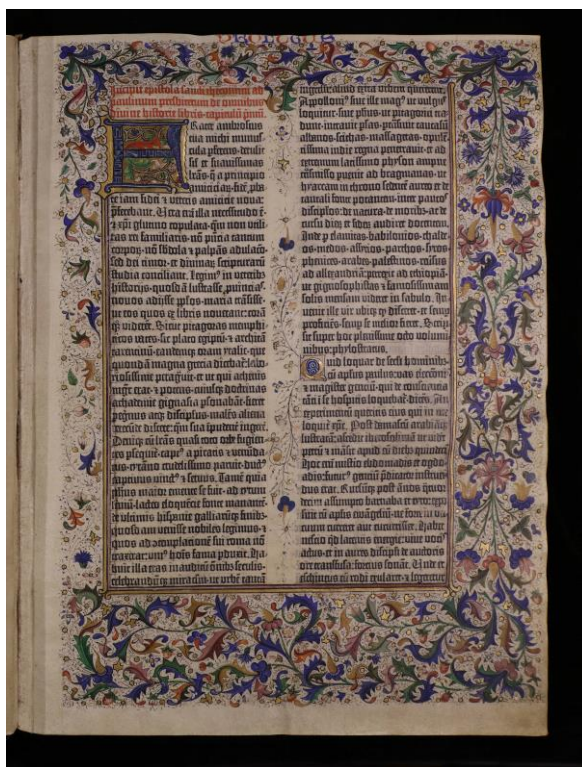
Incipit epistola sancti iheronimi ad paulinum presbiterum de omnibus divine historie libris capitulum primum.

[F]rater ambrosius tua michi munuscula perferens detulit et suavissimas litteras: que a principio amicitiarum fidem probate iam fidei et veteris amicitie nova: preferebant. Vera enim illa necessitudo est et xpi glutino copulata: quam non utilitas rei familiaris non presentia tantum corporum non subdola et palpans adulatio: sed dei timor et divinarum scripturarum studia conciliant. Legimus in veteribus historiis quosdam lustrasse provincias novos adisse populos maria transisse: ut eos quos ex libris noverant: coram quoque viderent. Sicut pitagoras memphiticos vates sic plato egiptum et archita tarentinum eamque oram italie que quondam magna grecia dicebatur laboriosissime peragravit et ut qui athenis magister erat et potens cuiusque doctrinas achademie gignasia personabant fieret peregrinus atque discipulus malens aliena verecunde discere quam sua inpudenter ingerere. Denique cum litteras quasi toto orbe fugientes persequitur captus a piratis et venundatus etiam tiranno crudelissimo paruit ductus captivus vinctus et servus. Tamen quia philosophus maior emente se fuit. Ad titum livium lacteo eloquentie fonte manantem de ultimis hispanie galliarumque finibus quosdam venisse nobiles legimus et quos ad contemplationem sui roma non traxerat: unius hominis fama perduxit. Habuit illa etas inauditum omnibus seculis celebrandumque miraculum: ut urbe tanta

ingressi aliud extra urbem quererent. Apollonius sive ille magus ut vulgus loquitur sive philosophus ut pitagorici tradunt intravit persas pertransivit caucasum albanos scithas massagetas opulentissima indie regna penetravit et ad extremum latissimo phison amne transmisso pervenit ad bragmanas ut hyarcam in throno sedentem aureo et de tantali fonte potantem inter paucos discipulos de natura de moribus ac de cursu dierum et siderum audiret docentem. Inde per elamitas babilonios chaldeos medos assirios parthos syros phenices arabes palestinos reversus ad alexandriam perrexit ad ethiopiam: ut gignosophistas et famosissimam solis mensam videret in sabulo. Invenit ille vir ubique quod disceret et semper proficiens semper se melior fieret. Scripsit super hoc plenissime octo voluminibus phylostratus.

[Q]uid loquar de seculi hominibus cum apostolus paulus vas electionis et magister gentium qui de conscientia tanti in se hospitis loquebatur dicens. An experimentum queritis eius qui in me loquitur xpc. Post damascum arabiamque lustratam: ascendit iherosolimam ut videret petrum et mansit apud eum diebus quindecim. Hoc enim misterio ebdomadis et ogdoadis: futurus gentium predicator instruendus erat. Rursumque post annos quatuordecim assumpto barnaba et tyto exposuit cum apostolis evangelium ne forte in vacuum curreret aut cucurrisset. Habet nescio quid latentis energie viva vox et in aures discipuli de auctoris ore transfusa: fortius sonat. Unde et eschines cum rodi exularet et legeretur